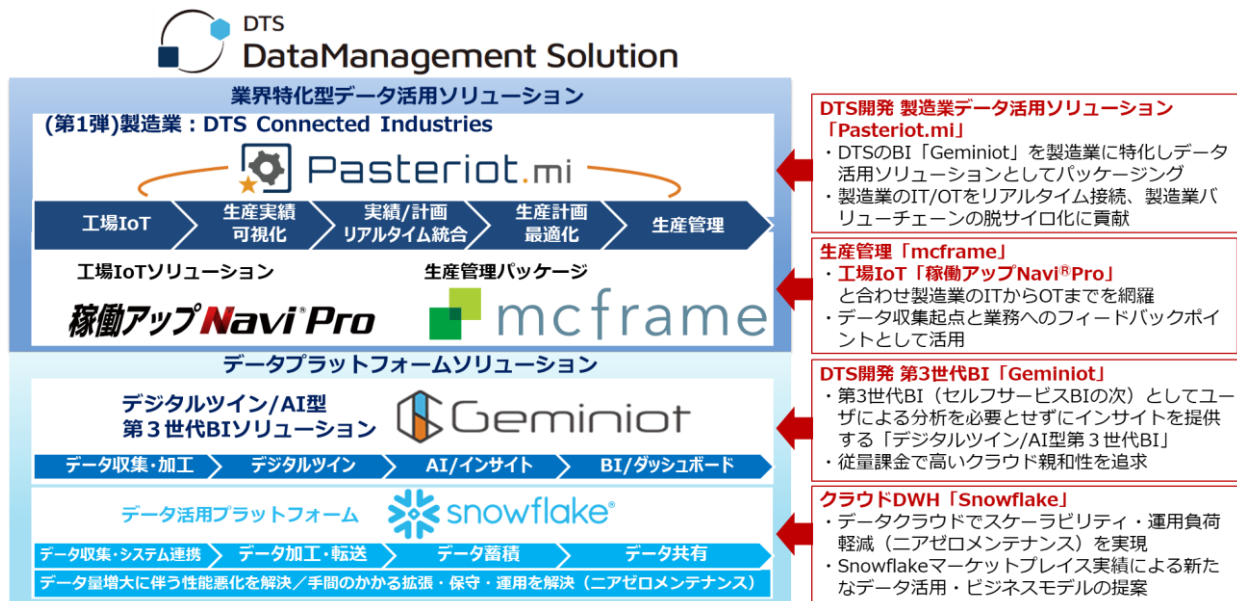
DTS
DataManagement Solution

業界特化型データ活用ソリューション

(第1弾)製造業：DTS Connected Industries

Pasteriot.mi

工場IoT
生産実績可視化
実績/計画リアルタイム統合
生産計画最適化
生産管理

工場IoTソリューション
稼働アップNavi Pro

生産管理パッケージ
mcframe

データプラットフォームソリューション

デジタルツイン/AI型
第３世代BIソリューション
Geminiot

データ収集・加工
デジタルツイン
AI/インサイト
BI/ダッシュボード

データ活用プラットフォーム
snowflake

データ収集・システム連携
データ加工・転送
データ蓄積
データ共有

データ量増大に伴う性能悪化を解決／手間のかかる拡張・保守・運用を解決（ニアゼロメンテナンス）

DTS開発 製造業データ活用ソリューション「Pasteriot.mi」
・DTSのBI「Geminiot」を製造業に特化しデータ活用ソリューションとしてパッケージング
・製造業のIT/OTをリアルタイム接続、製造業バリューチェーンの脱サイロ化に貢献

生産管理「mcframe」
・工場IoT「稼働アップNavi®Pro」と合わせ製造業のITからOTまでを網羅
・データ収集起点と業務へのフィードバックポイントとして活用

DTS開発 第3世代BI「Geminiot」
・第3世代BI（セルフサービスBIの次）としてユーザによる分析を必要とせずにインサイトを提供する「デジタルツイン/AI型第３世代BI」
・従量課金で高いクラウド親和性を追求

クラウドDWH「Snowflake」
・データクラウドでスケーラビリティ・運用負荷軽減（ニアゼロメンテナンス）を実現
・Snowflakeマーケットプレイス実績による新たなデータ活用・ビジネスモデルの提案